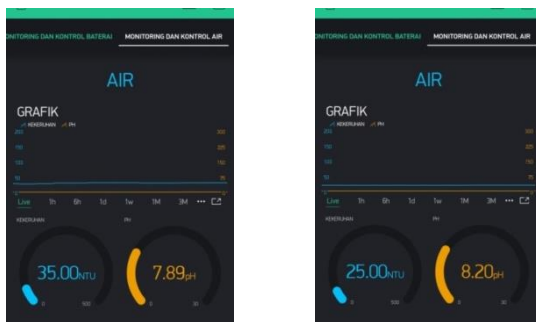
ONITORING DAN KONTROL BATERAI MONITORING DAN KONTROL AIR

AIR

GRAFIK

KEKERUHAN PH

200 300
150 225
100 150
50 75

Live 1h 6h 1d 1w 1M 3M ••• 

KEKERUHAN PH

35.00NTU 7.89pH

0 100 0 30

ONITORING DAN KONTROL BATERAI MONITORING DAN KONTROL AIR

AIR

GRAFIK

KEKERUHAN PH

200 300
150 225
100 150
50 75

Live 1h 6h 1d 1w 1M 3M ••• 

KEKERUHAN PH

25.00NTU 8.20pH

0 100 0 30